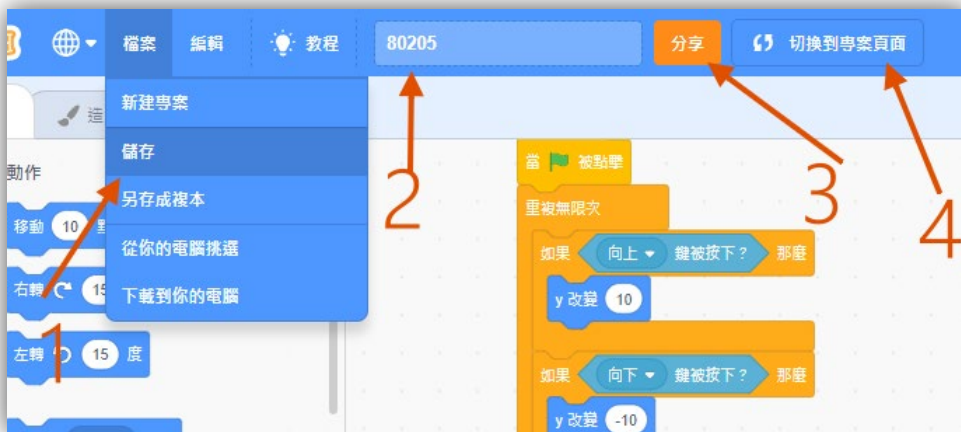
檔案 編輯 教程 80205 分享 切換到專案頁面

新建專案
儲存
另存成複本
從你的電腦挑選
下載到你的電腦

這

動作
移動 10 點
右轉 15
左轉 15 度

當 被點擊
重複無限次
如果 向上 鍵被按下？ 那麼
y 改變 10
如果 向下 鍵被按下？ 那麼
y 改變 -10

1
2
3
4